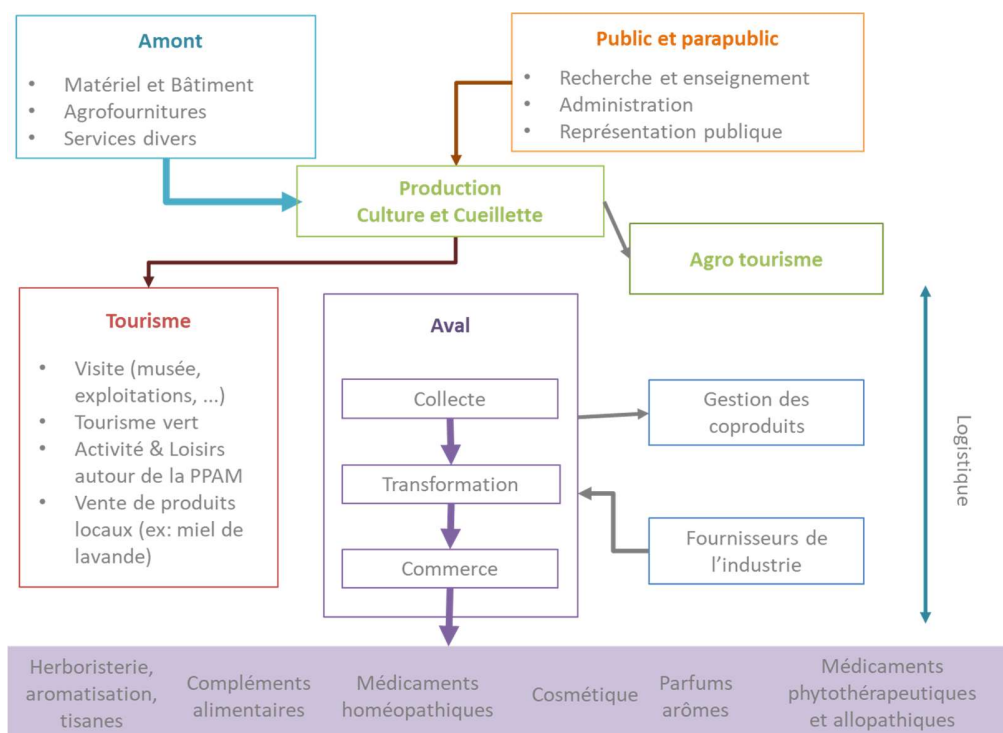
Amont

- Matériel et Bâtiment
- Agrofournitures
- Services divers

Public et parapublic

- Recherche et enseignement
- Administration
- Représentation publique

Production
Culture et Cueillette

Agro tourisme

Tourisme

- Visite (musée, exploitations, ...)
- Tourisme vert
- Activité & Loisirs autour de la PPAM
- Vente de produits locaux (ex: miel de lavande)

Aval

Collecte

Transformation

Commerce

Gestion des coproduits

Fournisseurs de l'industrie

Logistique

Herboristerie, aromatisation, tisanes

Compléments alimentaires

Médicaments homéopathiques

Cosmétique

Parfums arômes

Médicaments phytothérapeutiques et allopathiques